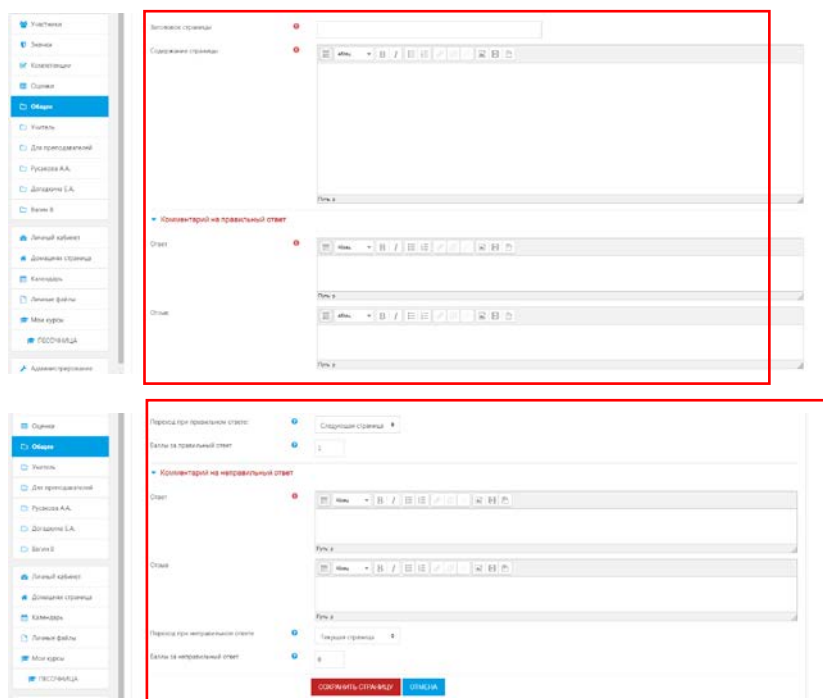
Участники
Значки
Компетенции
Оценки
Общее
Учитель
Для преподавателей
Русакова А.А.
Догадкина Е.А.
Базин Б
Личный кабинет
Домашняя страница
Календарь
Личные файлы
Мои курсы
ПЕСОЧНИЦА
Администрирование

Заголовок страницы
Содержание страницы
Абзац
B I
Путь: p
Комментарий на правильный ответ
Ответ
Абзац
B I
Путь: p
Отзыв
Абзац
B I
Путь: p

Оценки
Общее
Учитель
Для преподавателей
Русакова А.А.
Догадкина Е.А.
Базин Б
Личный кабинет
Домашняя страница
Календарь
Личные файлы
Мои курсы
ПЕСОЧНИЦА

Переход при правильном ответе
Следующая страница
Баллы за правильный ответ
1
Комментарий на неправильный ответ
Ответ
Абзац
B I
Путь: p
Отзыв
Абзац
B I
Путь: p
Переход при неправильном ответе
Текущая страница
Баллы за неправильный ответ
0
СОХРАНИТЬ СТРАНИЦУ
ОТМЕНА